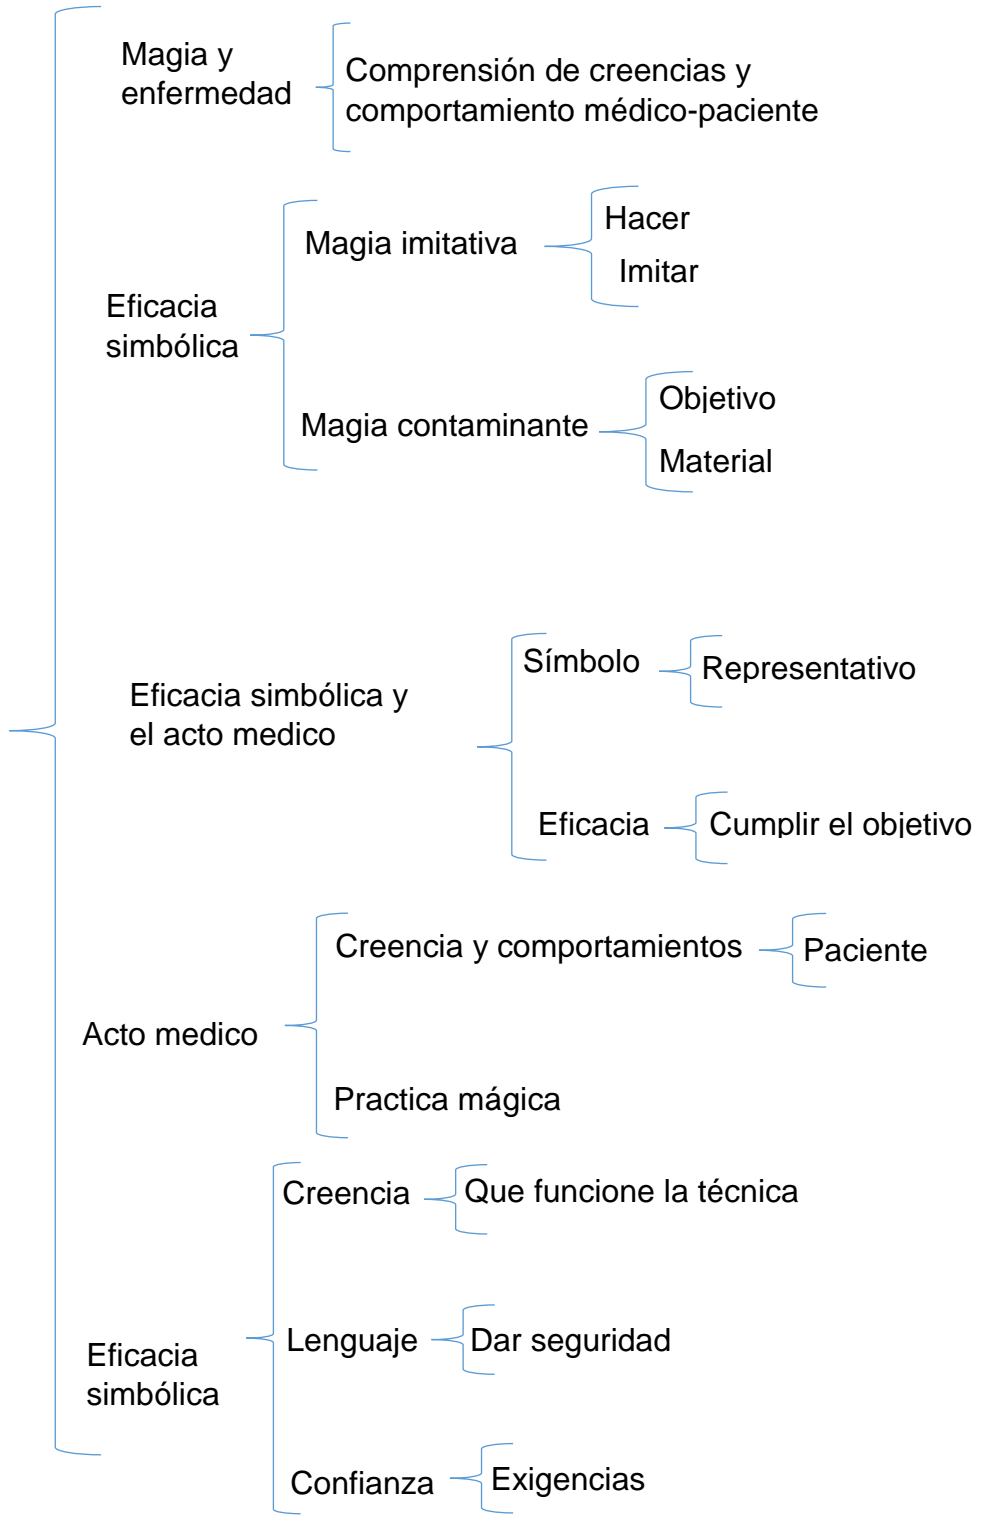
Magia y enfermedad

Comprensión de creencias y comportamiento médico-paciente

Eficacia simbólica

Magia imitativa

Hacer

Imitar

Magia contaminante

Objetivo

Material

Eficacia simbólica y el acto medico

Símbolo

Representativo

Eficacia

Cumplir el objetivo

Acto medico

Creencia y comportamientos

Paciente

Practica mágica

Eficacia simbólica

Creencia

Que funcione la técnica

Lenguaje

Dar seguridad

Confianza

Exigencias